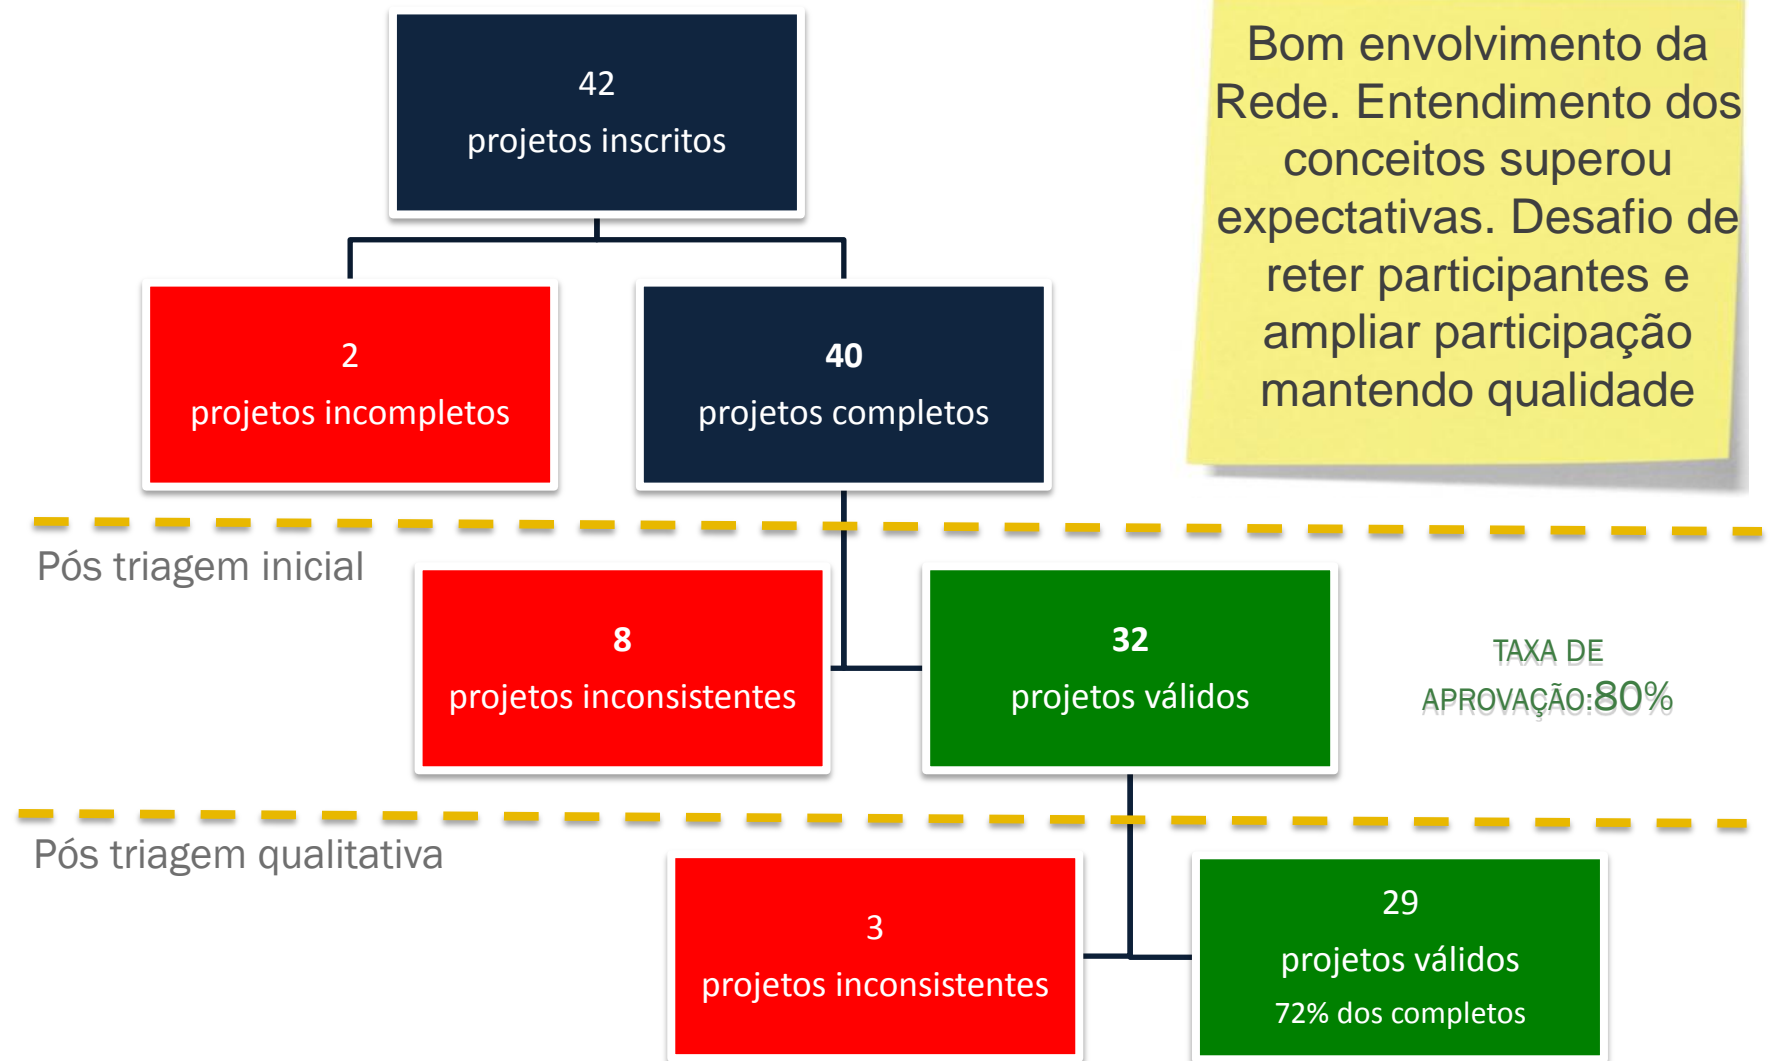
42
projetos inscritos

Bom envolvimento da Rede. Entendimento dos conceitos superou expectativas. Desafio de reter participantes e ampliar participação mantendo qualidade

2
projetos incompletos

40
projetos completos

Pós triagem inicial

8
projetos inconsistentes

32
projetos válidos

TAXA DE APROVAÇÃO:80%

Pós triagem qualitativa

3
projetos inconsistentes

29
projetos válidos
72% dos completos